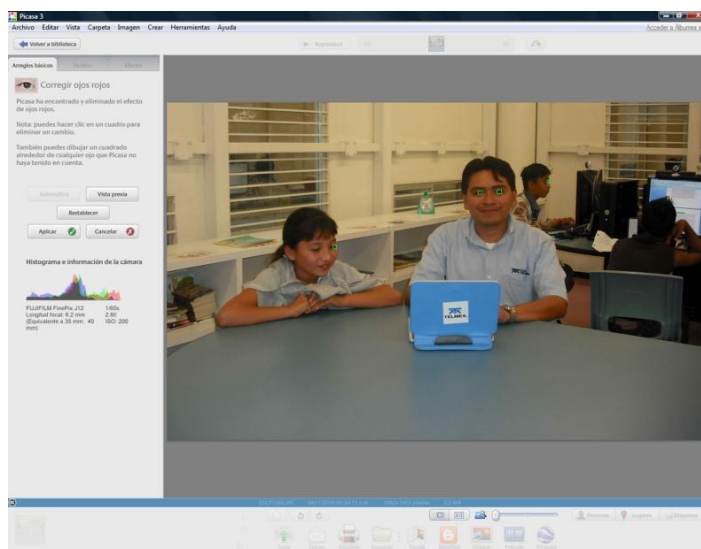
Picasa 3

Archivo Editar Vista Carpeta Imagen Crear Herramientas Ayuda

Acceder a Álbumes w

Volver a biblioteca

Arreglos básicos

Corregir ojos rojos

Picasa ha encontrado y eliminado el efecto de ojos rojos.

Nota: puedes hacer clic en un cuadro para eliminar un cambio.

También puedes dibujar un cuadrado alrededor de cualquier ojo que Picasa no haya tenido en cuenta.

Automático

Vista previa

Restablecer

Aplicar

Cancelar

Histograma e información de la cámara

FUJIFILM FinePix J12 1/60s
Longitud focal: 6.2 mm 2.8f
(Equivalente a 35 mm: 40 mm) ISO: 200

TELMEX